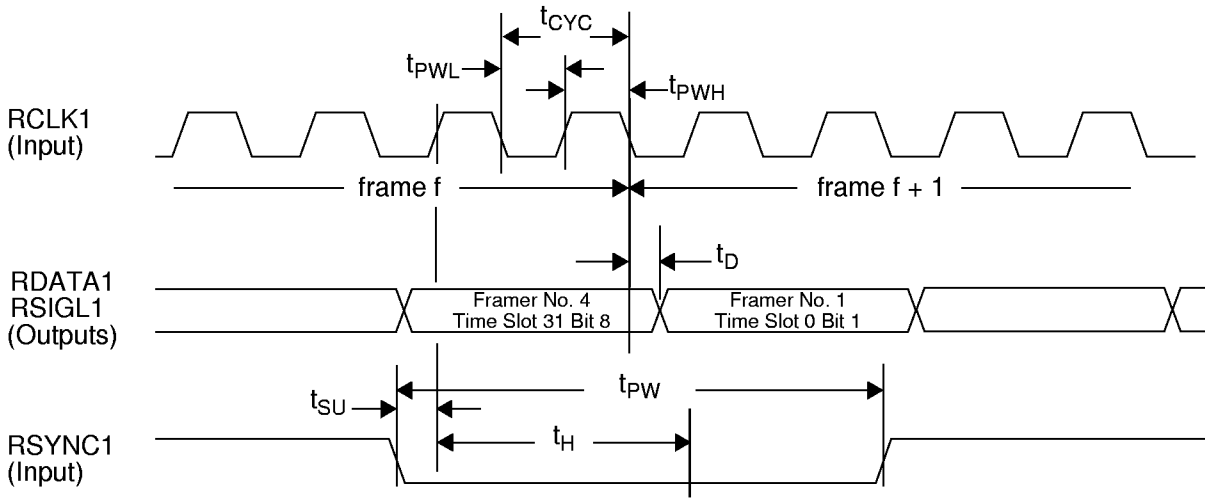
$t_{CYC}$

$t_{PWL}$

$t_{PWH}$

RCLK1
(Input)

frame f

frame f + 1

$t_D$

RDATA1
RSIGL1
(Outputs)

Framer No. 4
Time Slot 31 Bit 8

Framer No. 1
Time Slot 0 Bit 1

$t_{PW}$

$t_{SU}$

$t_H$

RSYNC1
(Input)